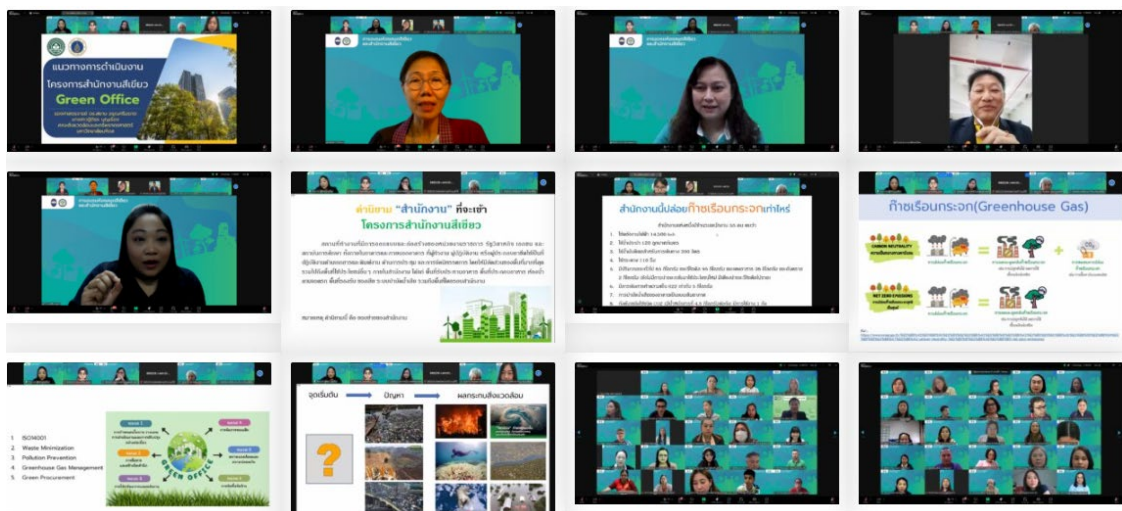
แนวทางการดำเนินงาน
โครงการสำนักงานสีเขียว
Green Office

คำนิยาม "สำนักงาน" ที่จะเข้า
โครงการสำนักงานสีเขียว

สำนักงานนี้ปล่อยก๊าซเรือนกระจกเท่าไหร่

ก๊าซเรือนกระจก(Greenhouse Gas)

CARBON NEUTRALITY

NET ZERO EMISSIONS

1 ISO14001
2 Waste Minimization
3 Pollution Prevention
4 Greenhouse Gas Management
5 Green Procurement

GREEN OFFICE

จุดเริ่มต้น
ปัญหา
ผลกระทบสิ่งแวดล้อม
?